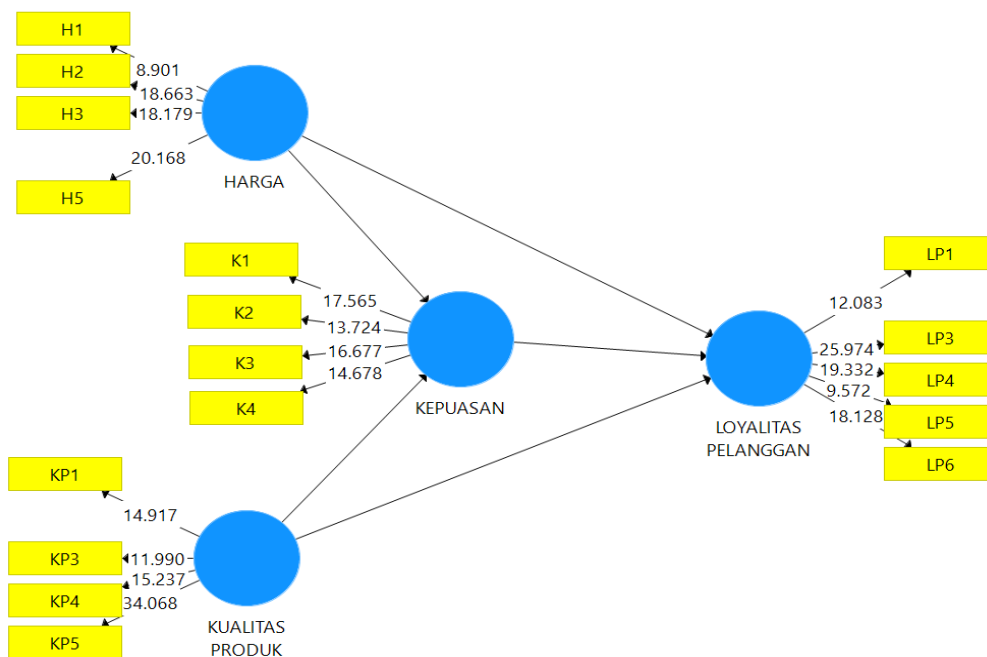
H1
8.901
H2
18.663
H3
18.179
20.168
H5
HARGA

K1
17.565
K2
13.724
K3
16.677
14.678
K4
KEPUASAN

KP1
14.917
KP3
11.990
15.237
KP4
34.068
KP5
KUALITAS PRODUK

LP1
12.083
LP3
25.974
19.332
LP4
9.572
LP5
18.128
LP6
LOYALITAS PELANGGAN